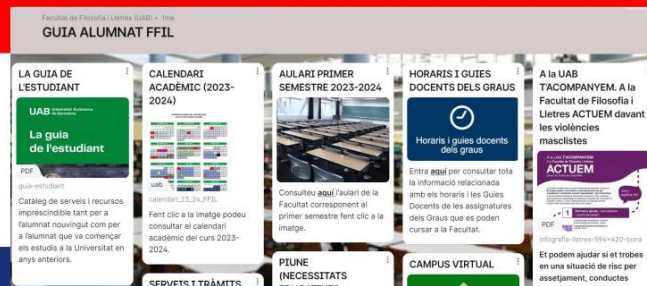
Facultat de Filosofia i Lletres (UAB) • 1me
GUIA ALUMNAT FFIL

LA GUIA DE L'ESTUDIANT

UAB Universitat Autònoma de Barcelona
La guia de l'estudiant

PDF
guia-estudiant

Catàleg de serveis i recursos imprescindible tant per a l'alumnat nouvingut com per a l'alumnat que va començar els estudis a la Universitat en anys anteriors.

CALENDARI ACADÈMIC (2023-2024)

calendari_23_24_FFIL

Fent clic a la imatge podeu consultar el calendari acadèmic del curs 2023-2024.

SERVEIS I TRÀMITS

AULARI PRIMER SEMESTRE 2023-2024

Consulteu aquí l'aulari de la Facultat corresponent al primer semestre fent clic a la imatge.

PIUNE (NECESSITATS

HORARIS I GUIES DOCENTS DELS GRAUS

Horaris i guies docents dels graus

Entra aquí per consultar tota la informació relacionada amb els horaris i les Guies Docents de les assignatures dels Graus que es poden cursar a la Facultat.

CAMPUS VIRTUAL

A la UAB T'ACOMPANYEM. A la Facultat de Filosofia i Lletres ACTUEM davant les violències masclistes

ACTUEM

PDF
infografia-lletres-594×420-bona

Et podem ajudar si et trobes en una situació de risc per assetjament, conductes